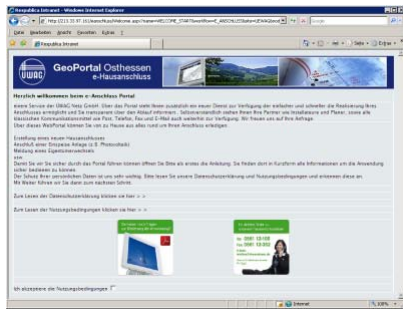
Republik Intranet - Windows Internet Explorer

http://213.20.97.191/eanschluss/Welcome.aspx?name=WELCOME_START&sendflow=E_ANSCHLUSS

Datei Bearbeiten Ansicht Favoriten Extras ?

Republik Intranet

Seite Extras

UWAG

GeoPortal Osthessen
e-Hausanschluss

Herzlich willkommen beim e-Anschluss Portal

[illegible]

Zum Lesen der Datenschutzerklärung klicken sie hier > >

Zum Lesen der Nutzungsbedingungen klicken sie hier > >

Ich akzeptiere die Nutzungsbedingungen

Internet

100%